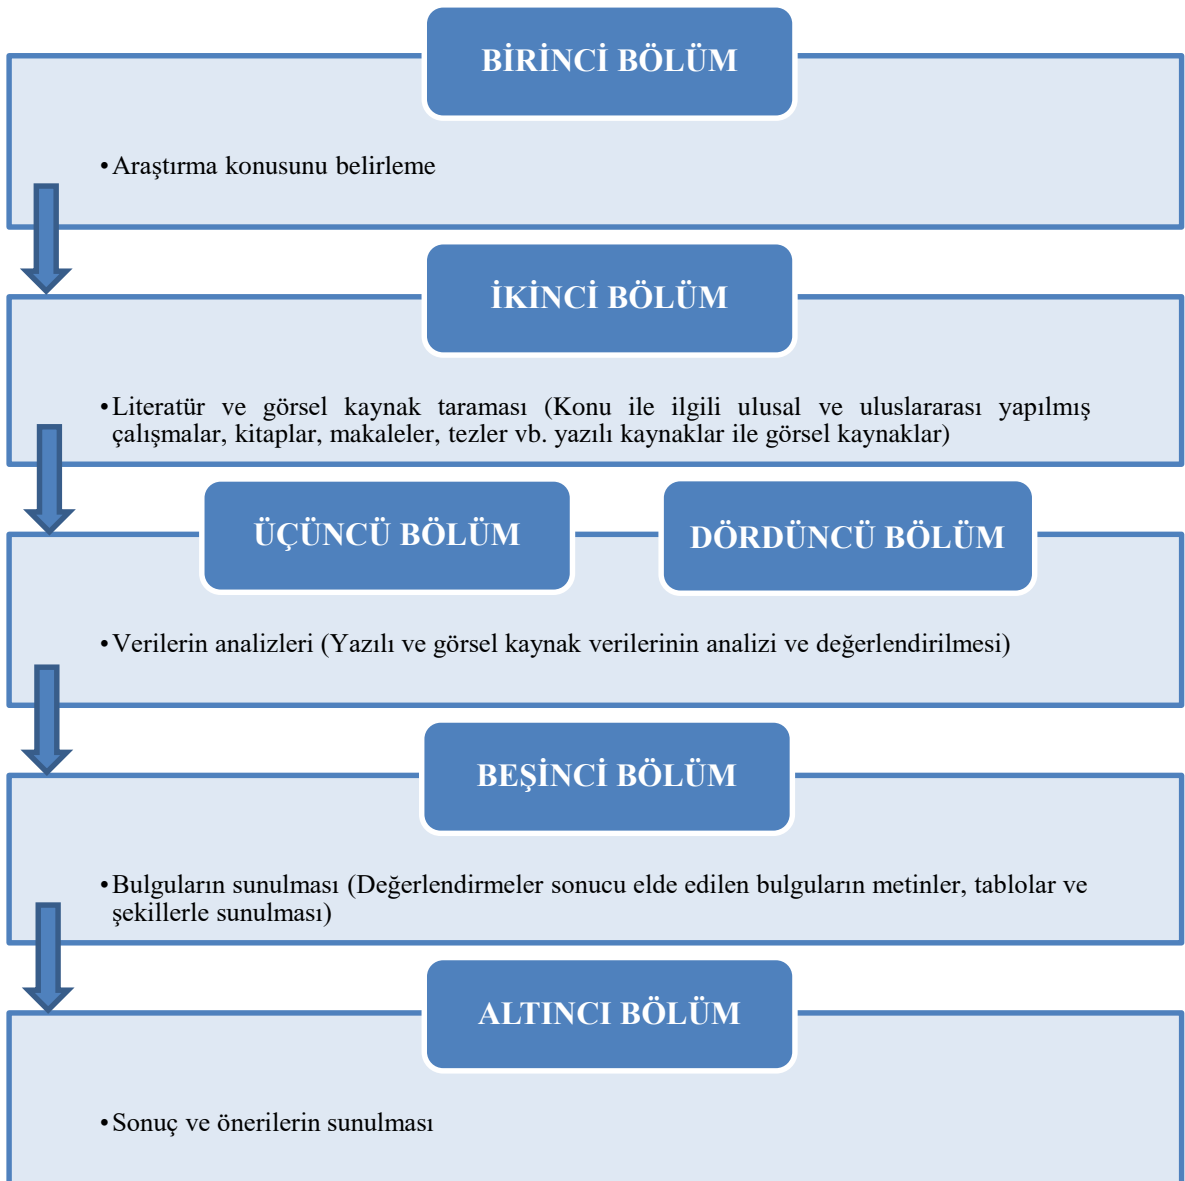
BİRİNCİ BÖLÜM

•Araştırma konusunu belirleme

İKİNCİ BÖLÜM

•Literatür ve görsel kaynak taraması (Konu ile ilgili ulusal ve uluslararası yapılmış çalışmalar, kitaplar, makaleler, tezler vb. yazılı kaynaklar ile görsel kaynaklar)

ÜÇÜNCÜ BÖLÜM

DÖRDÜNCÜ BÖLÜM

•Verilerin analizleri (Yazılı ve görsel kaynak verilerinin analizi ve değerlendirilmesi)

BEŞİNCİ BÖLÜM

•Bulguların sunulması (Değerlendirmeler sonucu elde edilen bulguların metinler, tablolar ve şekillerle sunulması)

ALTINCI BÖLÜM

•Sonuç ve önerilerin sunulması